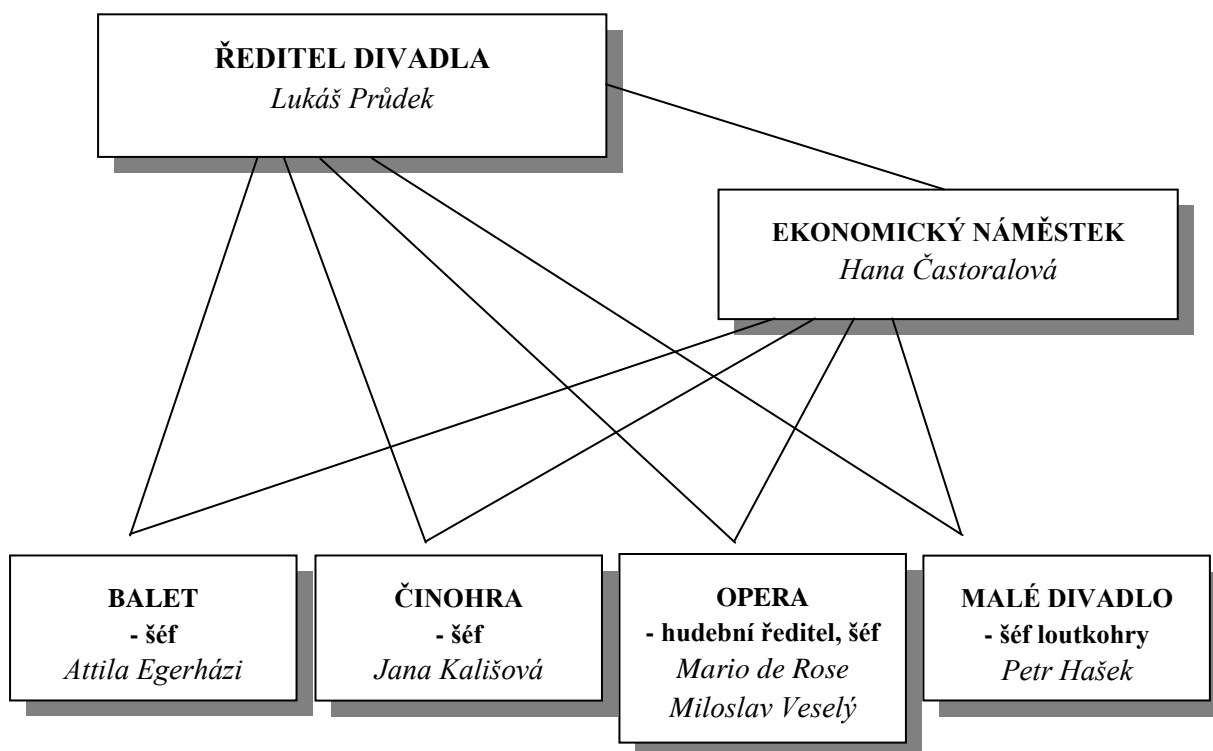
ŘEDITEL DIVADLA
Lukáš Průdek

EKONOMICKÝ NÁMĚSTEK
Hana Častoralová

BALET
- šéf
Attila Egerházi

ČINOHRA
- šéf
Jana Kališová

OPERA
- hudební ředitel, šéf
Mario de Rose
Miloslav Veselý

MALÉ DIVADLO
- šéf loutkohry
Petr Hašek